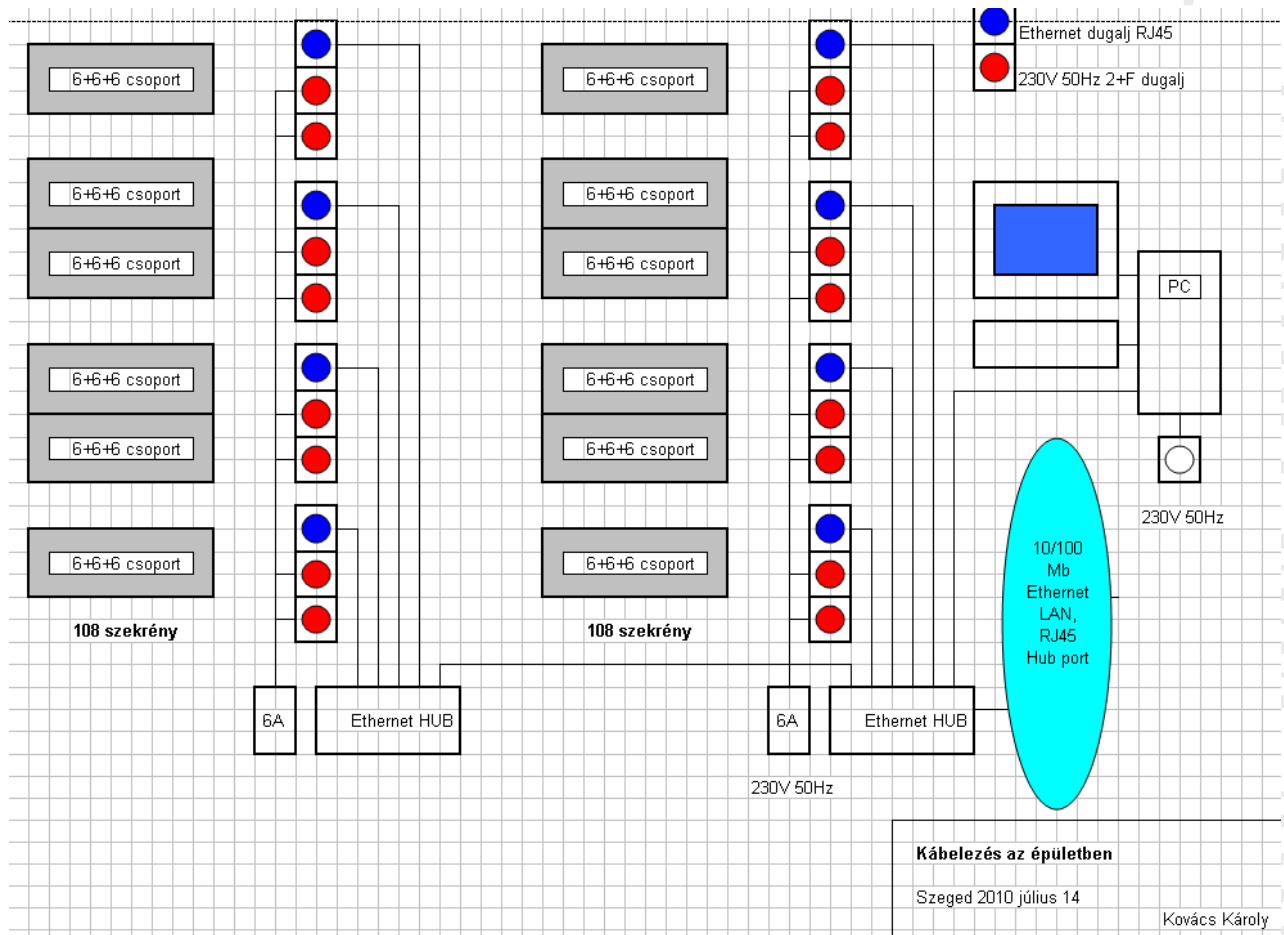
Ethernet dugalj RJ45

230V 50Hz 2+F dugalj

6+6+6 csoport

6+6+6 csoport

6+6+6 csoport

6+6+6 csoport

6+6+6 csoport

6+6+6 csoport

108 szekrény

6+6+6 csoport

6+6+6 csoport

6+6+6 csoport

6+6+6 csoport

6+6+6 csoport

6+6+6 csoport

108 szekrény

PC

230V 50Hz

10/100 Mb Ethernet LAN, RJ45 Hub port

6A

Ethernet HUB

6A

Ethernet HUB

230V 50Hz

Kábelezés az épületben

Szeged 2010 július 14

Kovács Károly